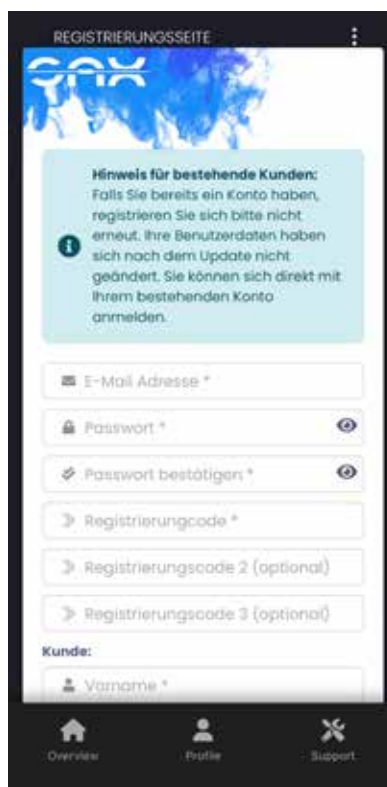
REGISTRIERUNGSSEITE

GAX

Hinweis für bestehende Kunden:
Falls Sie bereits ein Konto haben, registrieren Sie sich bitte nicht erneut. Ihre Benutzerdaten haben sich nach dem Update nicht geändert. Sie können sich direkt mit Ihrem bestehenden Konto anmelden.

E-Mail Adresse *

Passwort *

Passwort bestätigen *

Registrierungcode *

Registrierungscode 2 (optional)

Registrierungscode 3 (optional)

Kunde:

Vorname *

Overview

Profile

Support